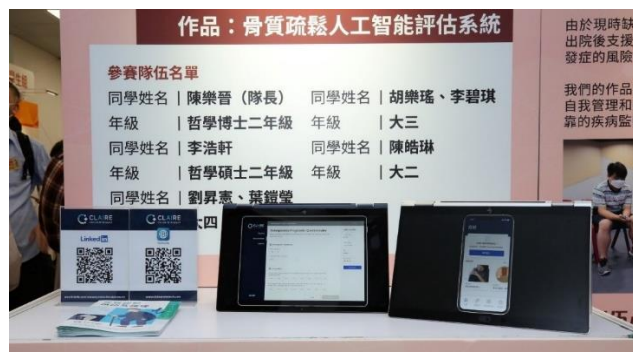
作品：骨質疏鬆人工智能評估系統

參賽隊伍名單

同學姓名 | 陳樂晉（隊長）
年級 | 哲學博士二年級
同學姓名 | 李浩軒
年級 | 哲學碩士二年級
同學姓名 | 劉昇憲、葉鎧瑩
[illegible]大四

同學姓名 | 胡樂瑤、李碧琪
年級 | 大三
同學姓名 | 陳皓琳
年級 | 大二

由於現時缺
出院後支援
發症的風險

我們的作品
自我管理和
靠的疾病監

CLAIRE
LinkedIn

CLAIRE